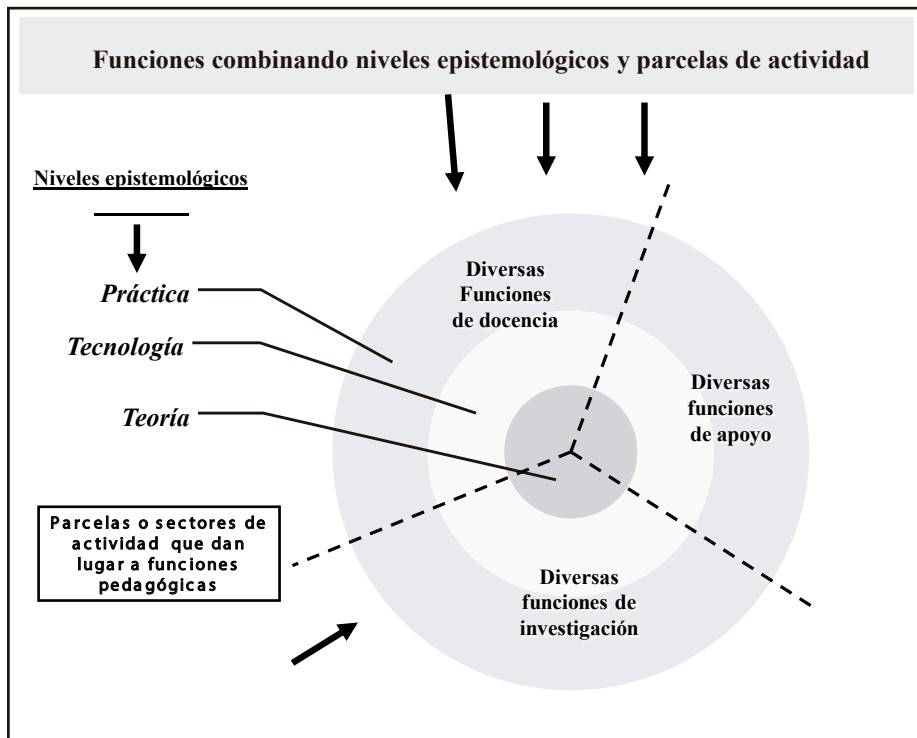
Funciones combinando niveles epistemológicos y parcelas de actividad

Niveles epistemológicos

Práctica

Tecnología

Teoría

Diversas Funciones de docencia

Diversas funciones de apoyo

Diversas funciones de investigación

Parcelas o sectores de actividad que dan lugar a funciones pedagógicas